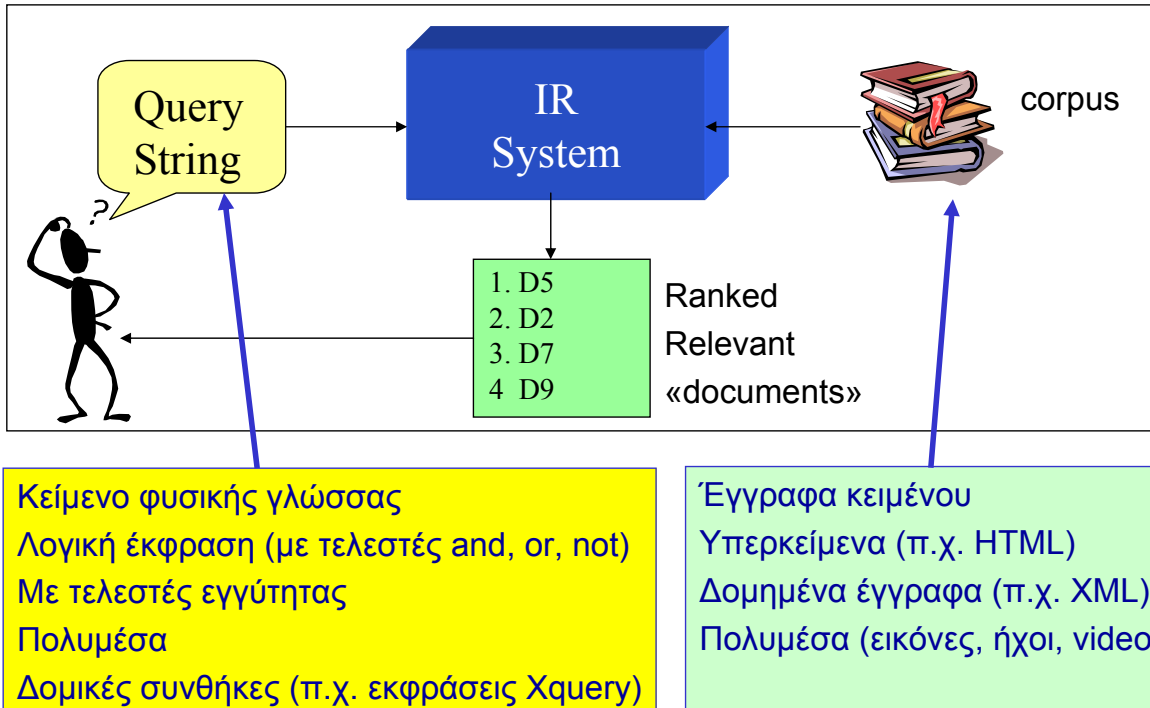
Query String

?

IR System

corpus

1. D5
2. D2
3. D7
4 D9

Ranked Relevant «documents»

Κείμενο φυσικής γλώσσας
Λογική έκφραση (με τελεστές and, or, not)
Με τελεστές εγγύτητας
Πολυμέσα
Δομικές συνθήκες (π.χ. εκφράσεις Xquery)

Έγγραφα κειμένου
Υπερκείμενα (π.χ. HTML)
Δομημένα έγγραφα (π.χ. XML)
Πολυμέσα (εικόνες, ήχοι, video